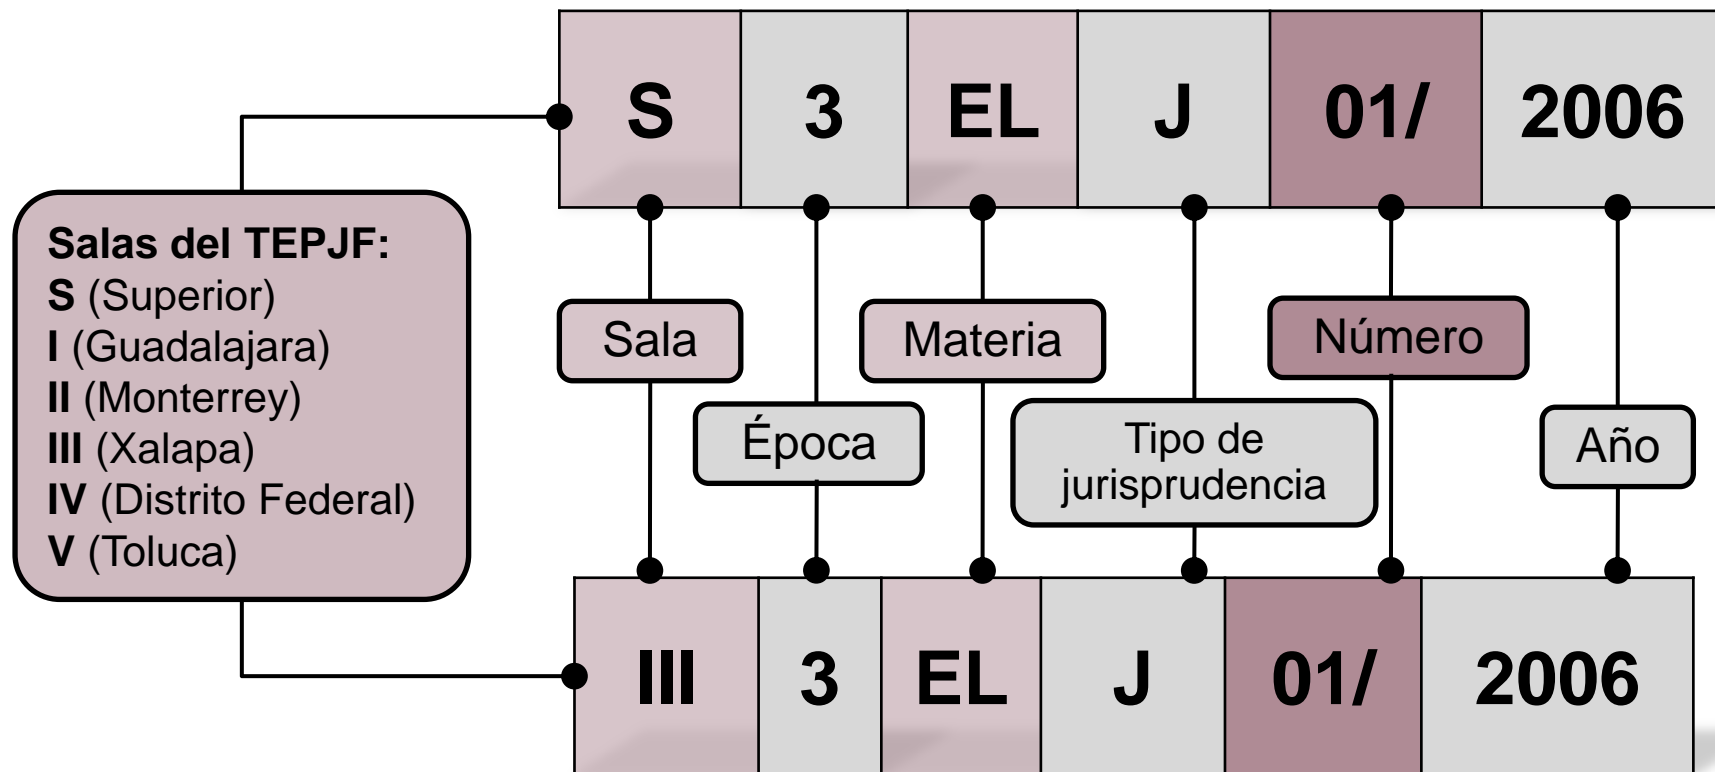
| S | 3 | EL | J | 01/ | 2006 |
|---|---|---|---|---|---|

Salas del TEPJF:
S (Superior)
I (Guadalajara)
II (Monterrey)
III (Xalapa)
IV (Distrito Federal)
V (Toluca)

Sala
Época
Materia
Tipo de jurisprudencia
Número
Año

| III | 3 | EL | J | 01/ | 2006 |
|---|---|---|---|---|---|